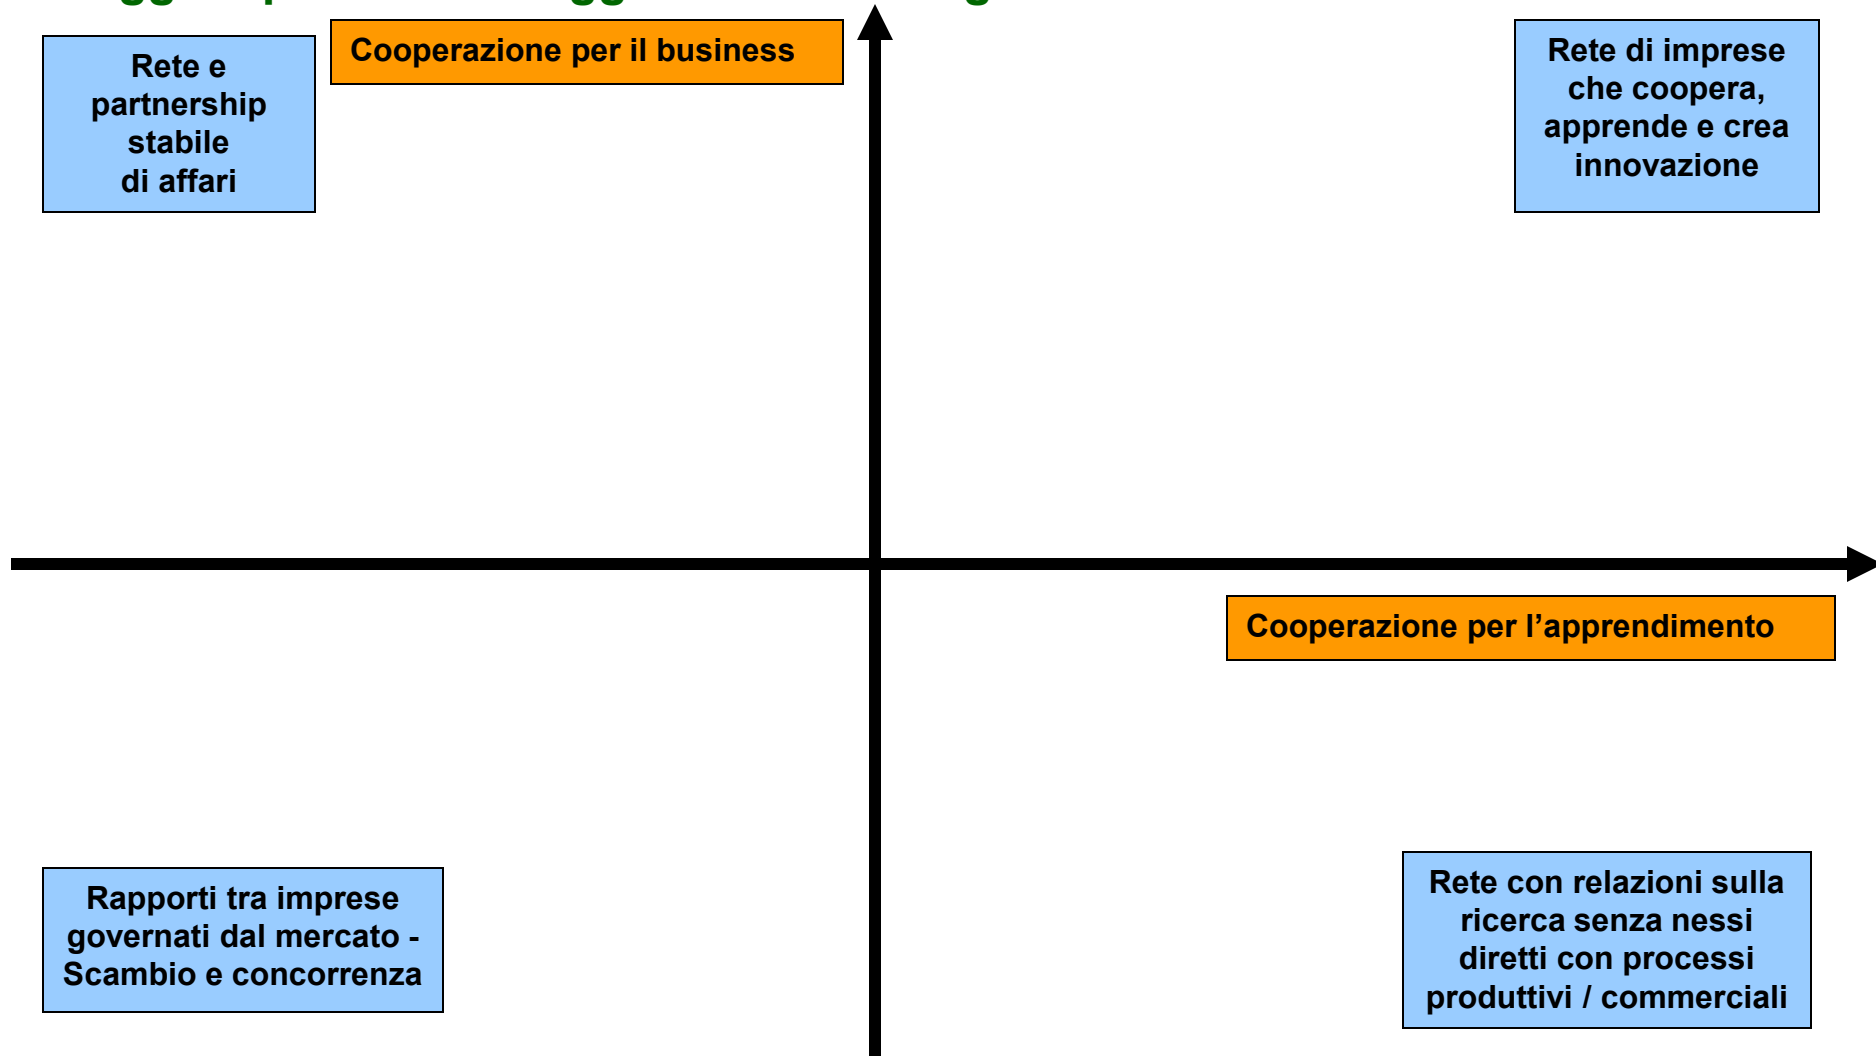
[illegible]

Rete e partnership stabile di affari

Cooperazione per il business

Rete di imprese che coopera, apprende e crea innovazione

Cooperazione per l’apprendimento

Rapporti tra imprese governati dal mercato - Scambio e concorrenza

Rete con relazioni sulla ricerca senza nessi diretti con processi produttivi / commerciali